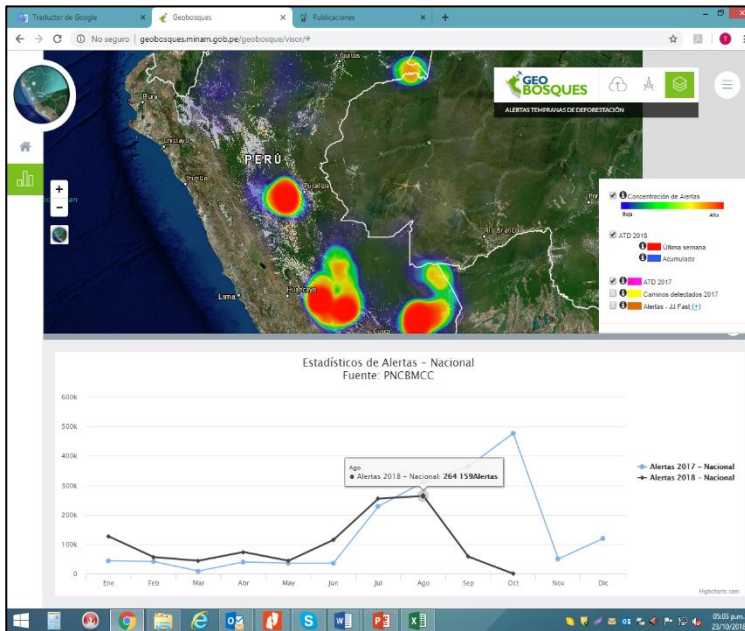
Traductor de Google × Geobosques × Publicaciones × +

No seguro | geobosques.minam.gob.pe/geobosque/visor/#

PERÚ

Lima

Pucallpa

Huancayo

Rio Branco

GEO BOSQUES

ALERTAS TEMPRANAS DE DEFORESTACIÓN

Concentración de Alertas

Baja Alta

ATD 2018

Última semana

Acumulado

ATD 2017

Caminos detectados 2017

Alertas - JJ Fast (+)

Estadísticos de Alertas - Nacional
Fuente: PNCBMCC

600k
500k
400k
300k
200k
100k
0

Ene Feb Mar Abr May Jun Jul Ago Sep Oct Nov Dic

Ago
● Alertas 2018 - Nacional: 264 159Alertas

Alertas 2017 - Nacional
Alertas 2018 - Nacional

Highcharts.com

05:03 p.m.
23/10/2018